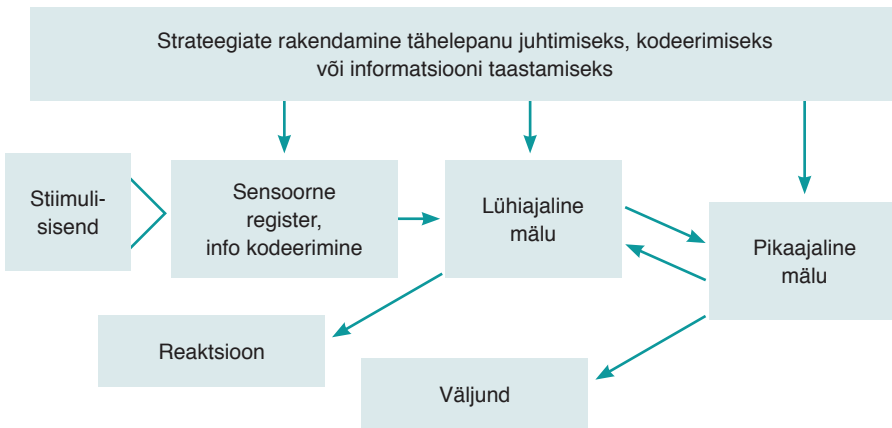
Strateegiate rakendamine tähelepanu juhtimiseks, kodeerimiseks või informatsiooni taastamiseks

Stiimulisisend

Sensoorne register, info kodeerimine

Lühiajaline mälu

Pikaajaline mälu

Reaktsioon

Väljund